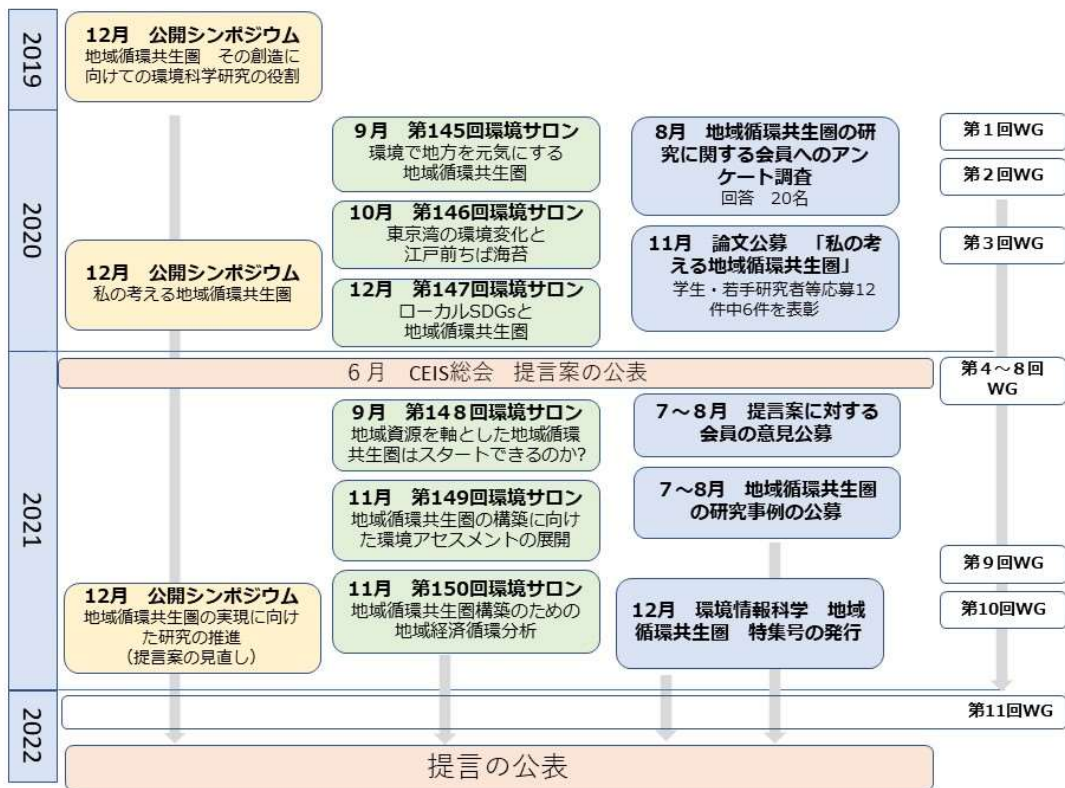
2019

12月　公開シンポジウム
地域循環共生圏　その創造に向けての環境科学研究の役割

2020

9月　第145回環境サロン
環境で地方を元気にする地域循環共生圏

10月　第146回環境サロン
東京湾の環境変化と江戸前ちば海苔

12月　公開シンポジウム
私の考える地域循環共生圏

12月　第147回環境サロン
ローカルSDGsと地域循環共生圏

8月　地域循環共生圏の研究に関する会員へのアンケート調査
回答　20名

11月　論文公募　「私の考える地域循環共生圏」
学生・若手研究者等応募12件中6件を表彰

第1回WG

第2回WG

第3回WG

2021

6月　CEIS総会　提言案の公表

第4～8回WG

9月　第148回環境サロン
地域資源を軸とした地域循環共生圏はスタートできるのか?

7～8月　提言案に対する会員の意見公募

11月　第149回環境サロン
地域循環共生圏の構築に向けた環境アセスメントの展開

7～8月　地域循環共生圏の研究事例の公募

第9回WG

12月　公開シンポジウム
地域循環共生圏の実現に向けた研究の推進
（提言案の見直し）

11月　第150回環境サロン
地域循環共生圏構築のための地域経済循環分析

12月　環境情報科学　地域循環共生圏　特集号の発行

第10回WG

2022

第11回WG

提言の公表